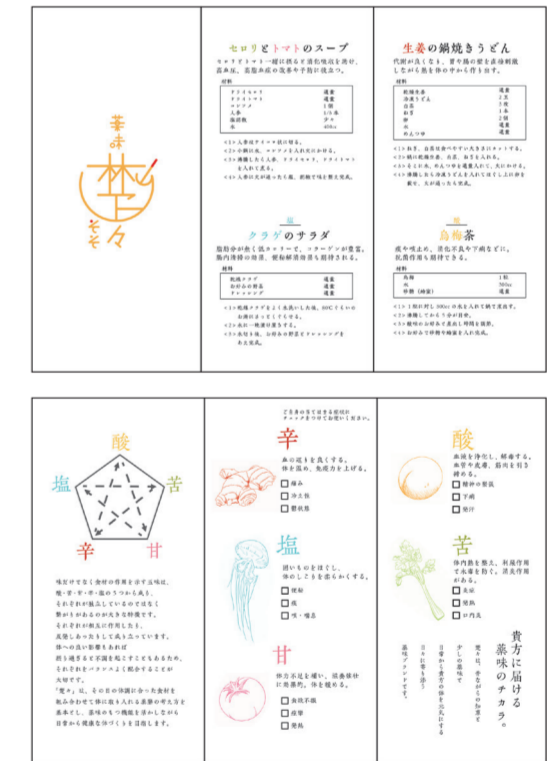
薬膳
林々
そぞ

セロリとトマトのスープ

セロリとトマト一緒に摂ると消化吸収を助け、高血圧、高脂血症の改善や予防に役立つ。

材料
| | |
|---|---|
| ドライセロリ | 適量 |
| ドライトマト | 適量 |
| コンソメ | 1個 |
| 人参 | 1/3本 |
| 塩胡椒 | 少々 |
| 水 | 400cc |

<1> 人参はイチョウ切りにする。
<2> 小鍋に水、コンソメ、人参を入れ沸かす。
<3> 沸騰したら人参、ドライセロリ、ドライトマトを入れて煮る。
<4> 人参に火が通ったら塩、胡椒で味を整え完成。

生姜の鍋焼きうどん

代謝が良くなり、胃や腸の壁を直接刺激しながら熱を体中から作り出す。

材料
| | |
|---|---|
| 乾燥生姜 | 適量 |
| 冷凍うどん | 1玉 |
| 白菜 | 3枚 |
| ねぎ | 1本 |
| 卵 | 2個 |
| 乾燥椎茸 | 適量 |
| 水 | |
| めんつゆ | |

<1> ねぎ、白菜は食べやすい大きさにカットする。
<2> 鍋に乾燥生姜、白菜、ねぎを入れる。
<3> 水とめんつゆを適量入れて、火にかける。
<4> 沸騰したら冷凍うどんを入れて卵を落とし蓋をし、火が通ったら完成。

海
クラゲのサラダ

脂肪分が低く低カロリーで、コラーゲンが豊富。腸内清掃の効果、便秘解消効果も期待される。

材料
| | |
|---|---|
| 乾燥クラゲ | 適量 |
| お好みの野菜 | 適量 |
| ドレッシング | 適量 |

<1> 乾燥クラゲをよく水洗いした後、80℃くらいのお湯にさっとくぐらせる。
<2> 水に一晩漬け戻させる。
<3> 水切りをし、お好みの野菜とドレッシングを和え完成。

烏
烏梅茶

疲や咳止め、消化不良や下痢などに、抗菌作用も期待される。

材料
| | |
|---|---|
| 烏梅 | 1粒 |
| 水 | 500cc |
| 砂糖(適量) | 適量 |

<1> 1粒に対し500ccの水を入れて鍋で沸かす。
<2> 沸騰してから5分が目安。
<3> 鍋中のお湯を止め蒸らし時間を調整。
<4> お好みで砂糖や蜂蜜を入れ完成。

酸
塩
苦
辛
甘

味だけでなく食材の作用を示す五味は、酸・苦・甘・辛・塩の5つから成り、それぞれが補正しているのではなく一緒がちゃあるのが大切な特徴です。それぞれが相互に作用した、五臓にも作用し成り立っています。体への良い影響もあれば摂り過ぎると不調を起こすこともあるため、それぞれがバランスよく配合することが大切です。
「楚々」は、その日の体調に合った食材を組み合わせて体に取り入れる薬膳の考え方を基本とし、薬味のもつ機能を活かしながら日常から健康な体づくりを目指します。

ご自身の当てはまる症状にチェックを付けてお試しください。

辛
血の巡りを良くする。体を温め、免疫力を上げる。
□ 痛み
□ 冷え性
□ 肌荒れ

塩
固いものをほぐし、体のしこりを柔らかくする。
□ 便秘
□ 疲
□ 咳・痛息

甘
体力不足を補い、緊張体質に効果的。体を緩める。
□ 血圧不安
□ 疲労
□ 増熱

酸
血液を浄化し、解毒する。血管や肌層、筋肉を引き締める。
□ 精神的脆弱
□ 下痢
□ 発汗

苦
体内熱を整え、利尿作用で水毒を払う。消炎作用がある。
□ 炎症
□ 発熱
□ 口内炎

貴方に届ける薬味のチカラ。

楚々は、手軽にひと匙加えるだけで、日常から貴方の体を元気にする少しの薬味で薬膳ブランドです。